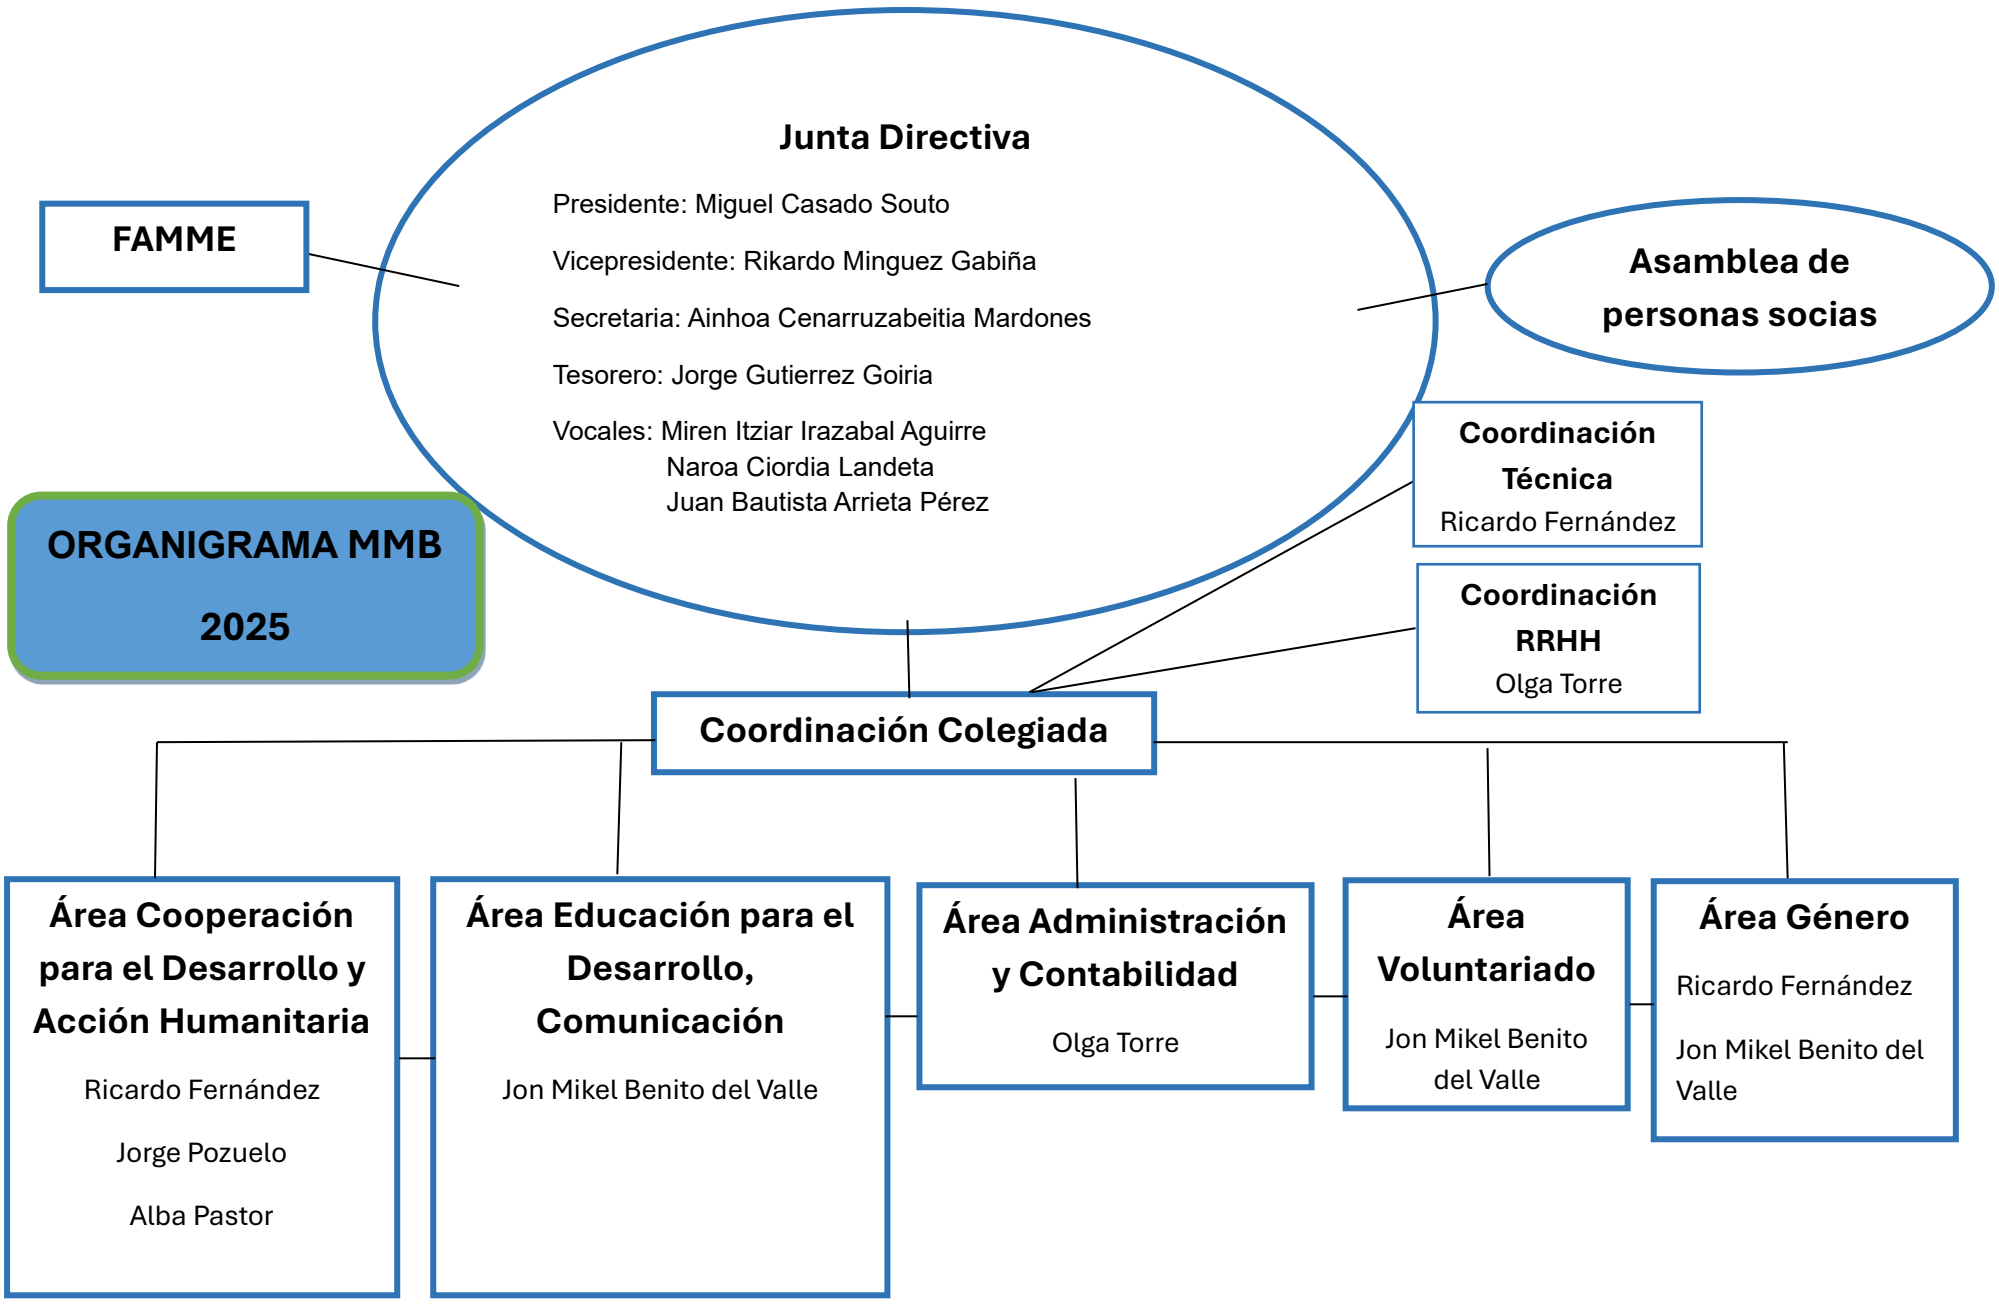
Junta Directiva

Presidente: Miguel Casado Souto

Vicepresidente: Rikardo Minguez Gabiña

Secretaria: Ainhoa Cenarruzabeitia Mardones

Tesorero: Jorge Gutierrez Goiria

Vocales: Miren Itziar Irazabal Aguirre
Naroa Ciordia Landeta
Juan Bautista Arrieta Pérez

FAMME

Asamblea de personas socias

ORGANIGRAMA MMB

2025

Coordinación Técnica
Ricardo Fernández

Coordinación RRHH
Olga Torre

Coordinación Colegiada

Área Cooperación para el Desarrollo y Acción Humanitaria

Ricardo Fernández

Jorge Pozuelo

Alba Pastor

Área Educación para el Desarrollo, Comunicación

Jon Mikel Benito del Valle

Área Administración y Contabilidad

Olga Torre

Área Voluntariado

Jon Mikel Benito del Valle

Área Género

Ricardo Fernández

Jon Mikel Benito del Valle